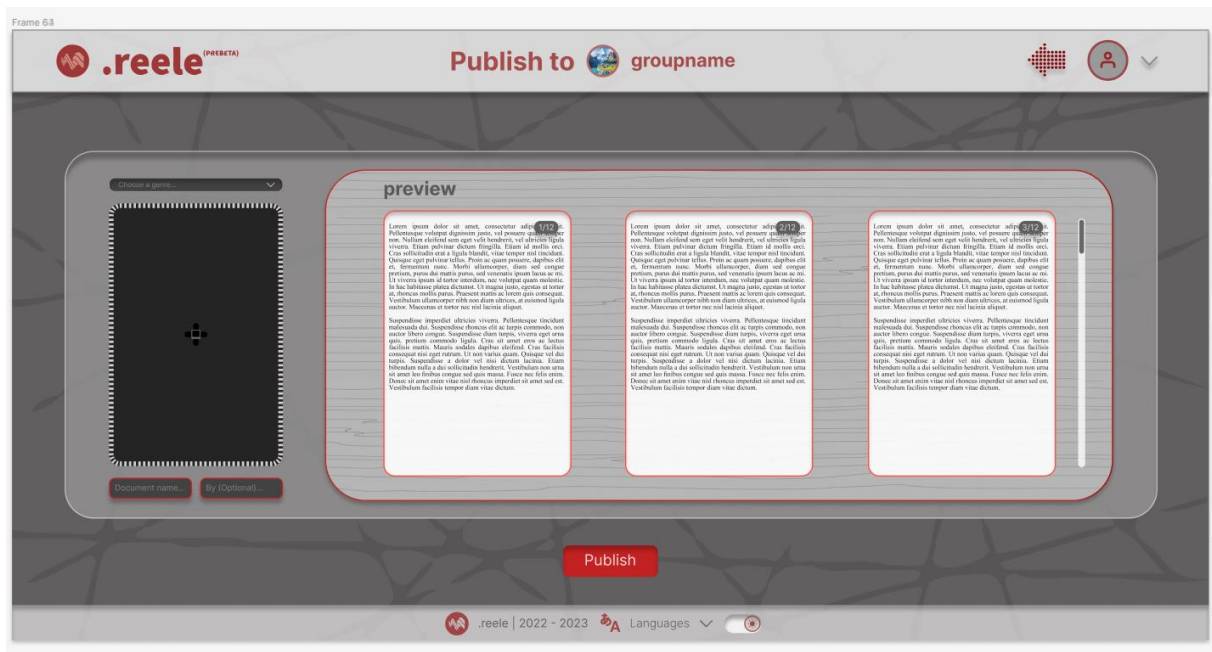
Frame 68

.reele (PREBETA)

Publish to groupname

Choose a genre...

preview

1/12

Lorem ipsum dolor sit amet, consectetur adipiscing elit. Pellentesque volutpat dignissim justo, vel posuere quam semper non. Nullam eleifend sem eget velit hendrerit, vel ultricies ligula viverra. Etiam pulvinar dictum fringilla. Etiam id mollis orci. Cras sollicitudin erat a ligula blandit, vitae tempor nisl tincidunt. Quisque eget pulvinar tellus. Proin ac quam posuere, dapibus elit et, fermentum nunc. Morbi ullamcorper, diam sed congue pretium, purus dui mattis purus, sed venenatis ipsum lacus ac mi. Ut viverra ipsum id tortor interdum, nec volutpat quam molestie. In hac habitasse platea dictumst. Ut magna justo, egestas ut tortor at, rhoncus mollis purus. Praesent mattis ac lorem quis consequat. Vestibulum ullamcorper nibh non diam ultrices, at euismod ligula auctor. Maecenas et tortor nec nisl lacinia aliquet.

Suspendisse imperdiet ultricies viverra. Pellentesque tincidunt malesuada dui. Suspendisse rhoncus elit ac turpis commodo, non auctor libero congue. Suspendisse diam turpis, viverra eget urna quis, pretium commodo ligula. Cras sit amet eros ac lectus facilisis mattis. Mauris sodales dapibus eleifend. Cras facilisis consequat nisi eget rutrum. Ut non varius quam. Quisque vel dui turpis. Suspendisse a dolor vel nisi dictum lacinia. Etiam bibendum nulla a dui sollicitudin hendrerit. Vestibulum non urna sit amet leo finibus congue sed quis massa. Fusce nec felis enim. Donec sit amet enim vitae nisl rhoncus imperdiet sit amet sed est. Vestibulum facilisis tempor diam vitae dictum.

2/12

Lorem ipsum dolor sit amet, consectetur adipiscing elit. Pellentesque volutpat dignissim justo, vel posuere quam semper non. Nullam eleifend sem eget velit hendrerit, vel ultricies ligula viverra. Etiam pulvinar dictum fringilla. Etiam id mollis orci. Cras sollicitudin erat a ligula blandit, vitae tempor nisl tincidunt. Quisque eget pulvinar tellus. Proin ac quam posuere, dapibus elit et, fermentum nunc. Morbi ullamcorper, diam sed congue pretium, purus dui mattis purus, sed venenatis ipsum lacus ac mi. Ut viverra ipsum id tortor interdum, nec volutpat quam molestie. In hac habitasse platea dictumst. Ut magna justo, egestas ut tortor at, rhoncus mollis purus. Praesent mattis ac lorem quis consequat. Vestibulum ullamcorper nibh non diam ultrices, at euismod ligula auctor. Maecenas et tortor nec nisl lacinia aliquet.

Suspendisse imperdiet ultricies viverra. Pellentesque tincidunt malesuada dui. Suspendisse rhoncus elit ac turpis commodo, non auctor libero congue. Suspendisse diam turpis, viverra eget urna quis, pretium commodo ligula. Cras sit amet eros ac lectus facilisis mattis. Mauris sodales dapibus eleifend. Cras facilisis consequat nisi eget rutrum. Ut non varius quam. Quisque vel dui turpis. Suspendisse a dolor vel nisi dictum lacinia. Etiam bibendum nulla a dui sollicitudin hendrerit. Vestibulum non urna sit amet leo finibus congue sed quis massa. Fusce nec felis enim. Donec sit amet enim vitae nisl rhoncus imperdiet sit amet sed est. Vestibulum facilisis tempor diam vitae dictum.

3/12

Lorem ipsum dolor sit amet, consectetur adipiscing elit. Pellentesque volutpat dignissim justo, vel posuere quam semper non. Nullam eleifend sem eget velit hendrerit, vel ultricies ligula viverra. Etiam pulvinar dictum fringilla. Etiam id mollis orci. Cras sollicitudin erat a ligula blandit, vitae tempor nisl tincidunt. Quisque eget pulvinar tellus. Proin ac quam posuere, dapibus elit et, fermentum nunc. Morbi ullamcorper, diam sed congue pretium, purus dui mattis purus, sed venenatis ipsum lacus ac mi. Ut viverra ipsum id tortor interdum, nec volutpat quam molestie. In hac habitasse platea dictumst. Ut magna justo, egestas ut tortor at, rhoncus mollis purus. Praesent mattis ac lorem quis consequat. Vestibulum ullamcorper nibh non diam ultrices, at euismod ligula auctor. Maecenas et tortor nec nisl lacinia aliquet.

Suspendisse imperdiet ultricies viverra. Pellentesque tincidunt malesuada dui. Suspendisse rhoncus elit ac turpis commodo, non auctor libero congue. Suspendisse diam turpis, viverra eget urna quis, pretium commodo ligula. Cras sit amet eros ac lectus facilisis mattis. Mauris sodales dapibus eleifend. Cras facilisis consequat nisi eget rutrum. Ut non varius quam. Quisque vel dui turpis. Suspendisse a dolor vel nisi dictum lacinia. Etiam bibendum nulla a dui sollicitudin hendrerit. Vestibulum non urna sit amet leo finibus congue sed quis massa. Fusce nec felis enim. Donec sit amet enim vitae nisl rhoncus imperdiet sit amet sed est. Vestibulum facilisis tempor diam vitae dictum.

Document name... By (Optional)...

Publish

.reele | 2022 - 2023 Languages